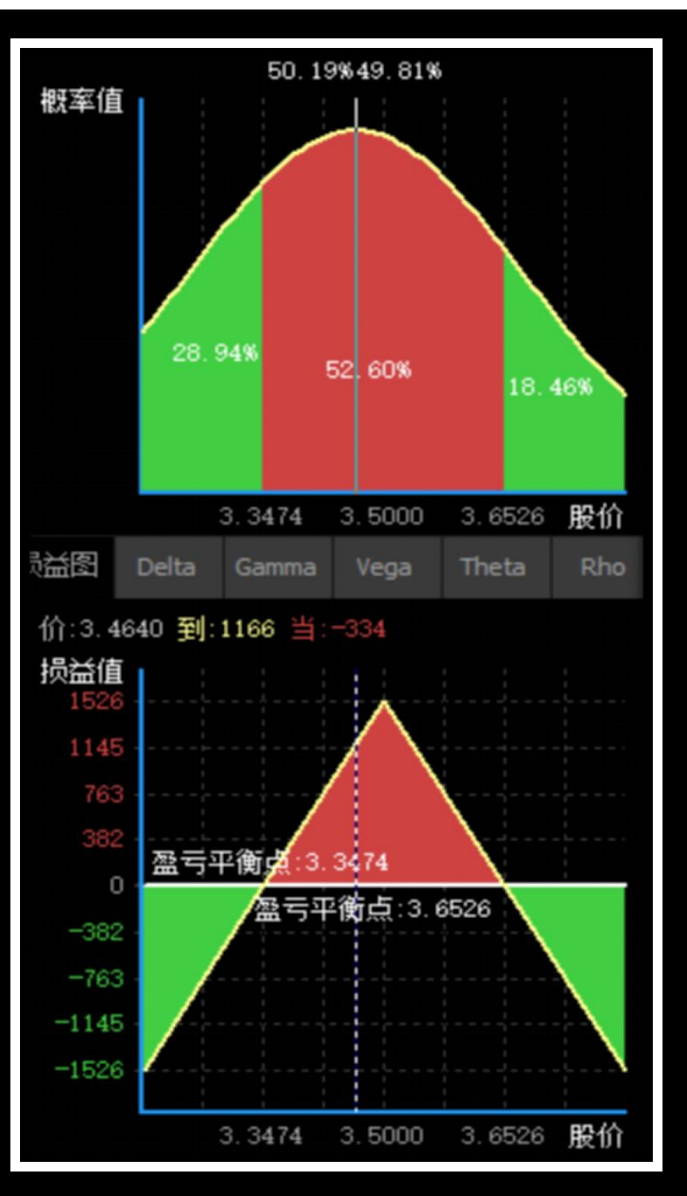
50.19%49.81%
概率值
28.94%
52.60%
18.46%
3.3474 3.5000 3.6526 股价

益图 Delta Gamma Vega Theta Rho

价:3.4640 到:1166 当:-334
损益值
1526
1145
763
382
0
-382
-763
-1145
-1526
盈亏平衡点:3.3474
盈亏平衡点:3.6526
3.3474 3.5000 3.6526 股价